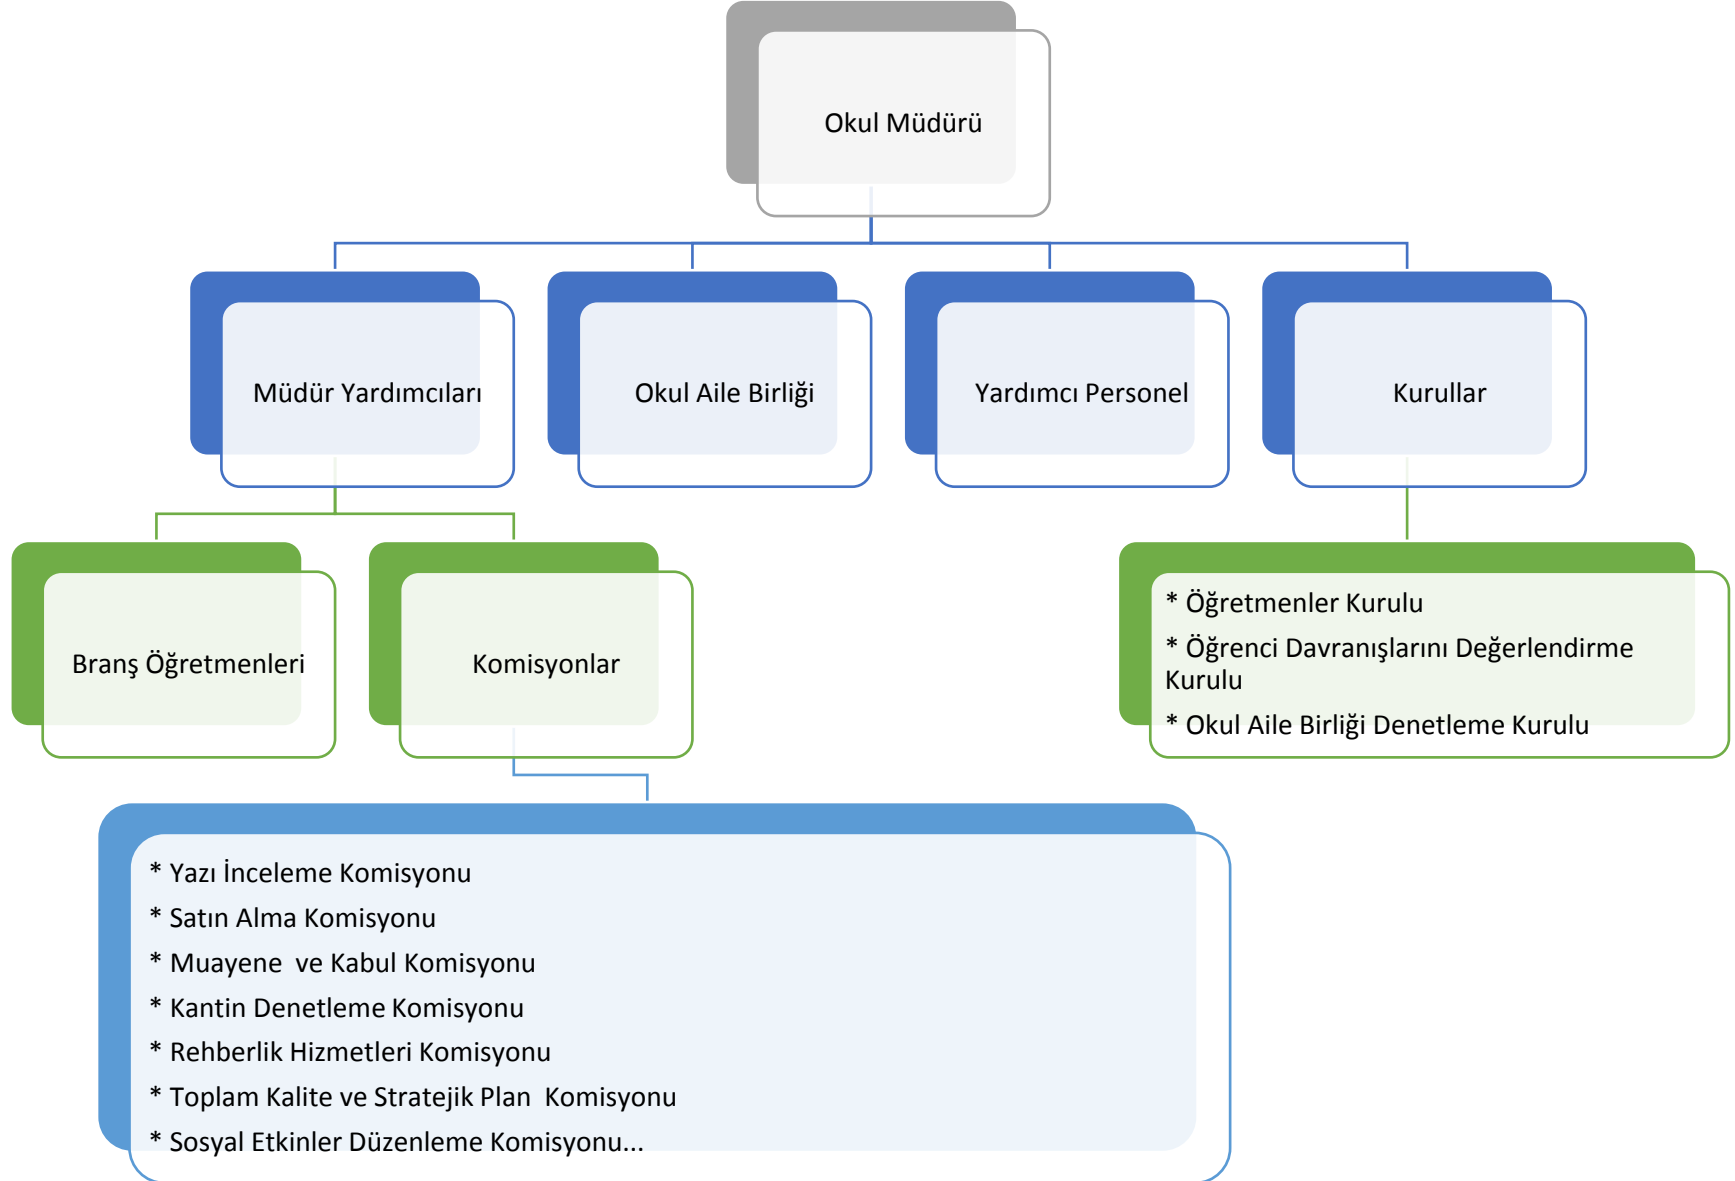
Okul Müdürü

Müdür Yardımcıları

Okul Aile Birliği

Yardımcı Personel

Kurullar

Branş Öğretmenleri

Komisyonlar

* Öğretmenler Kurulu
* Öğrenci Davranışlarını Değerlendirme Kurulu
* Okul Aile Birliği Denetleme Kurulu

* Yazı İnceleme Komisyonu
* Satın Alma Komisyonu
* Muayene ve Kabul Komisyonu
* Kantin Denetleme Komisyonu
* Rehberlik Hizmetleri Komisyonu
* Toplam Kalite ve Stratejik Plan Komisyonu
* Sosyal Etkinler Düzenleme Komisyonu...